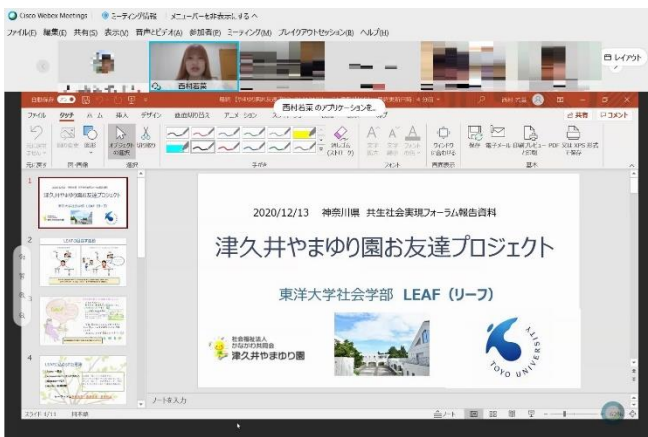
Cisco Webex Meetings　ミーティング情報　メニューバーを非表示にする

ファイル(F)　編集(E)　共有(S)　表示(V)　音声とビデオ(A)　参加者(P)　ミーティング(M)　ブレイクアウトセッション(B)　ヘルプ(H)

西村若菜

レイアウト

西村若菜 のアプリケーションを...

ファイル　タッチ　ホーム　挿入　デザイン　画面切り替え　アニメーション　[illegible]

共有　コメント

元に戻す　範囲を選択　投げ縄　オブジェクトの選択　消しゴム　ペン　インクを数式に変換　インクを図形に変換　ウィンドウを並べて表示　保存　電子メール　印刷プレビュー　PDF または XPS 形式で保存

元に戻す　図・画像　選択　ペン　フォント　画面表示　基本

1

2

3

4

2020/12/13　神奈川県 共生社会実現フォーラム報告資料

津久井やまゆり園お友達プロジェクト

東洋大学社会学部　LEAF（リーフ）

社会福祉法人 かながわ共同会
津久井やまゆり園

TOYO UNIVERSITY

ノートを入力

スライド 1/11　日本語

ノート